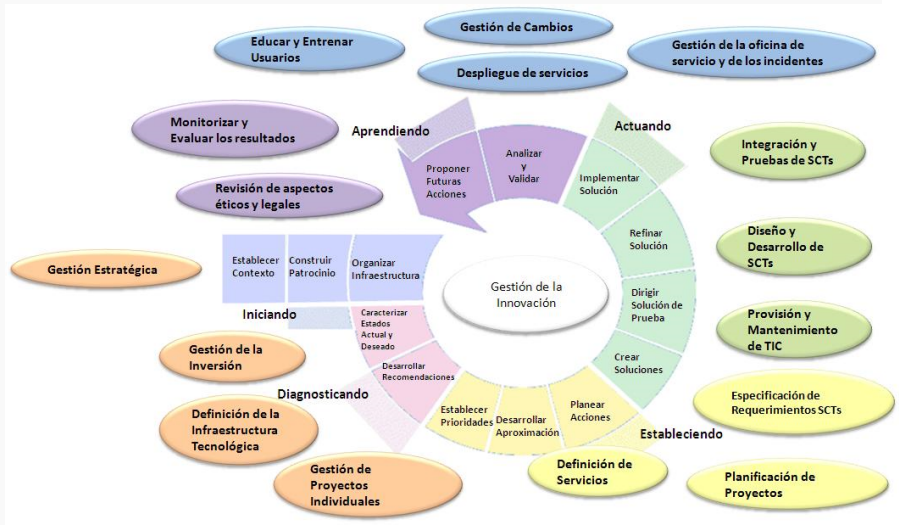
Educar y Entrenar Usuarios

Gestión de Cambios

Despliegue de servicios

Gestión de la oficina de servicio y de los incidentes

Monitorizar y Evaluar los resultados

Aprendiendo

Proponer Futuras Acciones

Analizar y Validar

Actuando

Implementar Solución

Integración y Pruebas de SCTs

Revisión de aspectos éticos y legales

Refinar Solución

Diseño y Desarrollo de SCTs

Gestión Estratégica

Establecer Contexto

Construir Patrocinio

Organizar Infraestructura

Gestión de la Innovación

Dirigir Solución de Prueba

Iniciando

Caracterizar Estados Actual y Deseado

Provisión y Mantenimiento de TIC

Gestión de la Inversión

Desarrollar Recomendaciones

Crear Soluciones

Diagnosticando

Especificación de Requerimientos SCTs

Definición de la Infraestructura Tecnológica

Establecer Prioridades

Desarrollar Aproximación

Planear Acciones

Estableciendo

Gestión de Proyectos Individuales

Definición de Servicios

Planificación de Proyectos